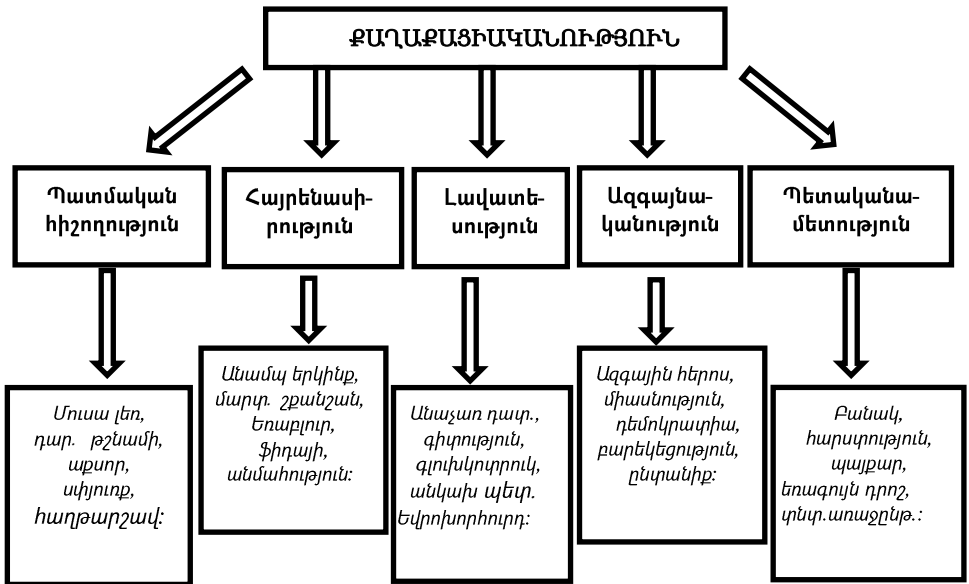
ՔԱՂԱՔԱՑԻԱԿԱՆՈՒԹՅՈՒՆ

Պատմական հիշողություն

Հայրենասիրություն

Լավատեսություն

Ազգայնականություն

Պետականամետություն

Մուսա լեռ, դար. թշնամի, աքսոր, սփյուռք, հաղթարշավ:

Անամպ երկինք, մարտ. շքանշան, Եռաբլուր, ֆիդայի, անմահություն:

Անաչառ դատ., գիտություն, գլուխկոտրուկ, անկախ պետ. Եվրոխորհուրդ:

Ազգային հերոս, միասնություն, դեմոկրատիա, բարեկեցություն, ընտանիք:

Բանակ, հարստություն, պայքար, եռագույն դրոշ, տնտ.առաջընթ.: